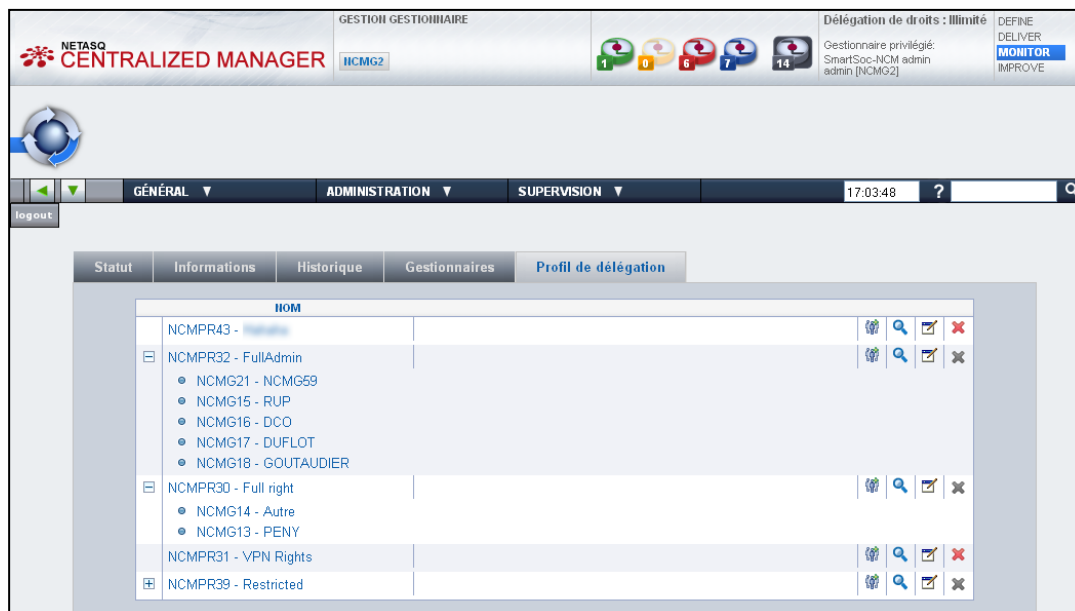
NETASQ CENTRALIZED MANAGER

GESTION GESTIONNAIRE

NCMG2

1 0 6 7 14

Délégation de droits : Illimité

Gestionnaire privilégié: SmartSoc-NCM admin admin [NCMG2]

DEFINE
DELIVER
MONITOR
IMPROVE

GÉNÉRAL ▼ ADMINISTRATION ▼ SUPERVISION ▼ 17:03:48 ?

logout

Statut | Informations | Historique | Gestionnaires | Profil de délégation

NOM

NCMPR43 - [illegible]

⊟ NCMPR32 - FullAdmin
NCMG21 - NCMG59
NCMG15 - RUP
NCMG16 - DCO
NCMG17 - DUFLOT
NCMG18 - GOUTAUDIER

⊟ NCMPR30 - Full right
NCMG14 - Autre
NCMG13 - PENY

NCMPR31 - VPN Rights

⊞ NCMPR39 - Restricted